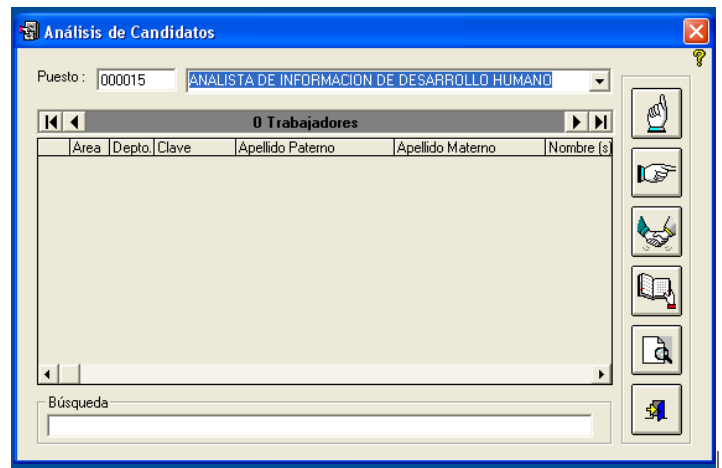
Análisis de Candidatos

Puesto : 000015 ANALISTA DE INFORMACION DE DESARROLLO HUMANO

0 Trabajadores

| | Area | Depto. | Clave | Apellido Paterno | Apellido Materno | Nombre (s) |
|---|---|---|---|---|---|---|

Búsqueda